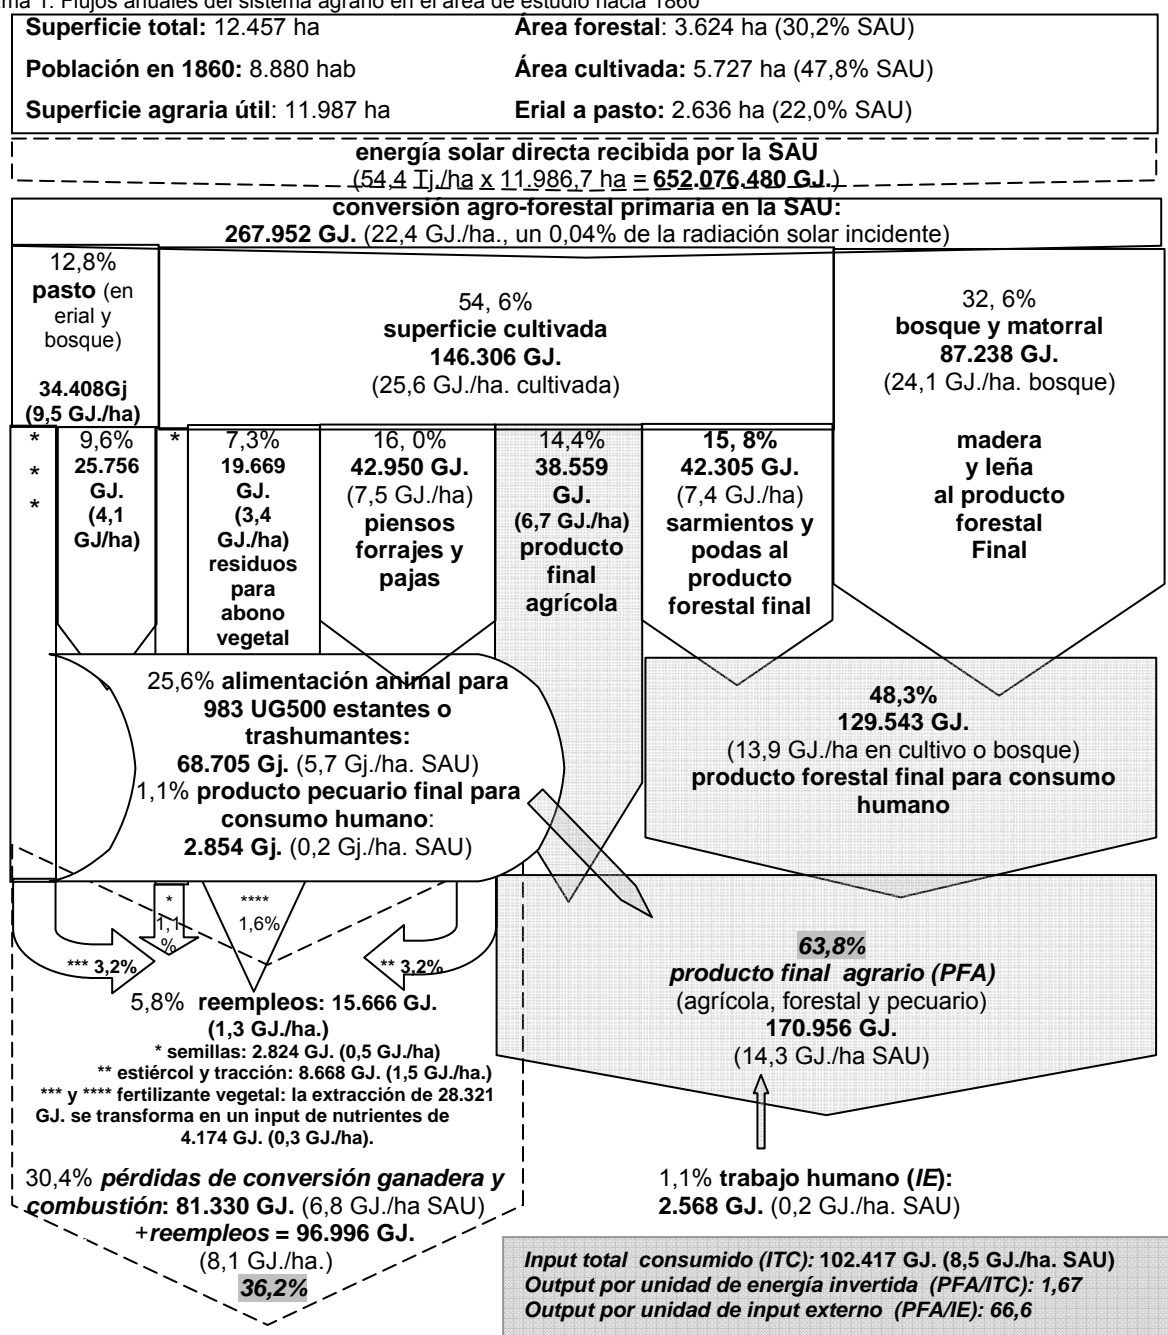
ma 1. Flujos anuales del sistema agrario en el área de estudio hacia 1860

**Superficie total:** 12.457 ha
**Población en 1860:** 8.880 hab
**Superficie agraria útil**: 11.987 ha
**Área forestal**: 3.624 ha (30,2% SAU)
**Área cultivada:** 5.727 ha (47,8% SAU)
**Erial a pasto:** 2.636 ha (22,0% SAU)

**energía solar directa recibida por la SAU**
(54,4 Tj./ha x 11.986,7 ha = **652.076.480 GJ.**)

**conversión agro-forestal primaria en la SAU:**
**267.952 GJ.** (22,4 GJ./ha., un 0,04% de la radiación solar incidente)

12,8% **pasto** (en erial y bosque) **34.408Gj (9,5 GJ./ha)**

54, 6% **superficie cultivada 146.306 GJ.** (25,6 GJ./ha. cultivada)

32, 6% **bosque y matorral 87.238 GJ.** (24,1 GJ./ha. bosque)

* * *

9,6% **25.756 GJ. (4,1 GJ/ha)**

* 7,3% **19.669 GJ. (3,4 GJ./ha) residuos para abono vegetal**

16, 0% **42.950 GJ.** (7,5 GJ./ha) **piensos forrajes y pajas**

14,4% **38.559 GJ. (6,7 GJ./ha) producto final agrícola**

**15, 8% 42.305 GJ.** (7,4 GJ./ha) **sarmientos y podas al producto forestal final**

**madera y leña al producto forestal Final**

25,6% **alimentación animal para 983 UG500 estantes o trashumantes: 68.705 Gj.** (5,7 Gj./ha. SAU)
1,1% **producto pecuario final para consumo humano**: **2.854 Gj.** (0,2 Gj./ha. SAU)

**48,3% 129.543 GJ.** (13,9 GJ./ha en cultivo o bosque) **producto forestal final para consumo humano**

* 1,1 %

**** 1,6%

*** 3,2%

** 3,2%

5,8% **reempleos: 15.666 GJ. (1,3 GJ./ha.)**
*** semillas: 2.824 GJ. (0,5 GJ./ha)**
**** estiércol y tracción: 8.668 GJ. (1,5 GJ./ha.)**
***** y **** fertilizante vegetal: la extracción de 28.321 GJ. se transforma en un input de nutrientes de 4.174 GJ. (0,3 GJ./ha).**

***63,8%***
***producto final agrario (PFA)***
(agrícola, forestal y pecuario)
**170.956 GJ.**
(14,3 GJ./ha SAU)

30,4% ***pérdidas de conversión ganadera y combustión*: 81.330 GJ.** (6,8 GJ./ha SAU)
+***reempleos* = 96.996 GJ.**
(8,1 GJ./ha.)
***36,2%***

1,1% **trabajo humano (*IE*):**
**2.568 GJ.** (0,2 GJ./ha. SAU)

***Input total consumido (ITC):* 102.417 GJ. (8,5 GJ./ha. SAU)**
***Output por unidad de energía invertida (PFA/ITC): 1,67***
***Output por unidad de input externo (PFA/IE): 66,6***